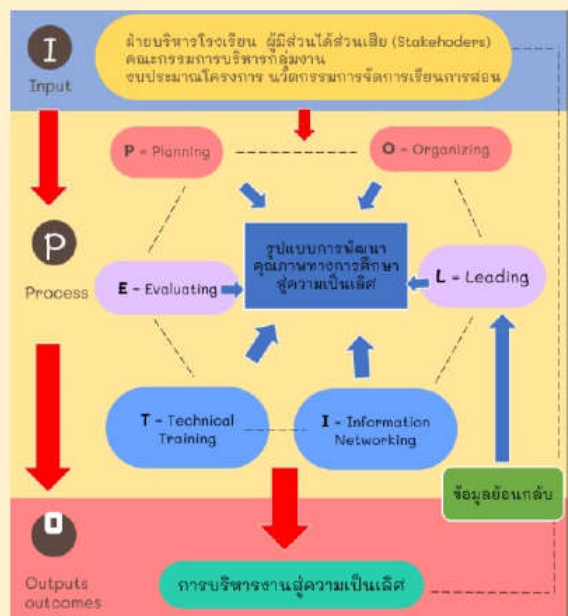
I
Input

ฝ่ายบริหารโรงเรียน ผู้มีส่วนได้ส่วนเสีย (Stakehoders)
คณะกรรมการบริหารกลุ่มงาน
งบประมาณโครงการ นวัตกรรมการจัดการเรียนการสอน

P
Process

P - Planning

O - Organizing

รูปแบบการพัฒนาคุณภาพทางการศึกษาสู่ความเป็นเลิศ

E - Evaluating

L - Leading

T - Technical Training

I - Information Networking

ข้อมูลย้อนกลับ

O
Outputs
outcomes

การบริหารงานสู่ความเป็นเลิศ